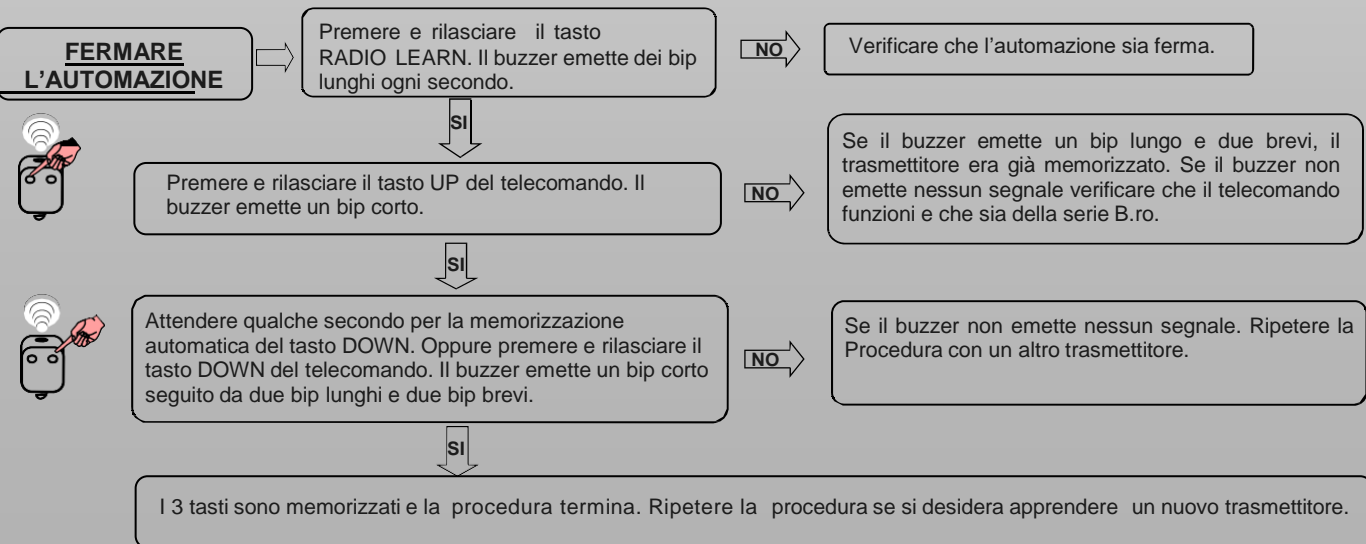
FERMARE L’AUTOMAZIONE

Premere e rilasciare il tasto RADIO LEARN. Il buzzer emette dei bip lunghi ogni secondo.

NO

Verificare che l’automazione sia ferma.

SI

Premere e rilasciare il tasto UP del telecomando. Il buzzer emette un bip corto.

NO

Se il buzzer emette un bip lungo e due brevi, il trasmettitore era già memorizzato. Se il buzzer non emette nessun segnale verificare che il telecomando funzioni e che sia della serie B.ro.

SI

Attendere qualche secondo per la memorizzazione automatica del tasto DOWN. Oppure premere e rilasciare il tasto DOWN del telecomando. Il buzzer emette un bip corto seguito da due bip lunghi e due bip brevi.

NO

Se il buzzer non emette nessun segnale. Ripetere la Procedura con un altro trasmettitore.

SI

I 3 tasti sono memorizzati e la procedura termina. Ripetere la procedura se si desidera apprendere un nuovo trasmettitore.